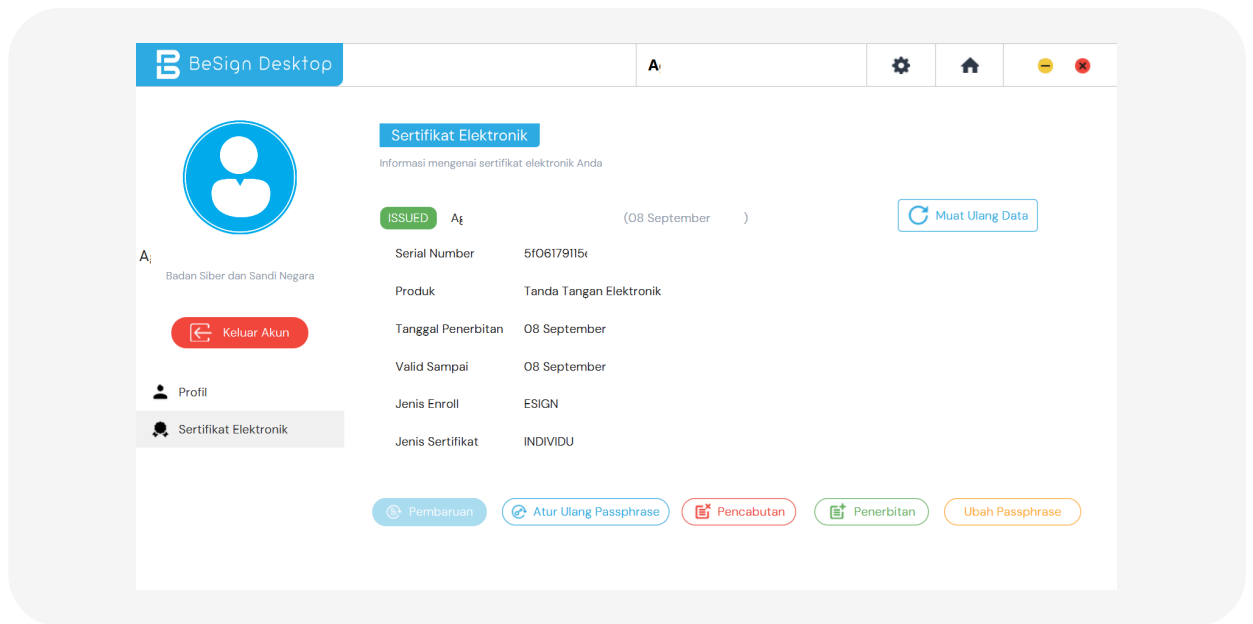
BeSign Desktop

A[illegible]

A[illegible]

Badan Siber dan Sandi Negara

Keluar Akun

Profil

Sertifikat Elektronik

Sertifikat Elektronik

Informasi mengenai sertifikat elektronik Anda

ISSUED A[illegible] (08 September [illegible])

Muat Ulang Data

| | |
|---|---|
| Serial Number | 5f06179115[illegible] |
| Produk | Tanda Tangan Elektronik |
| Tanggal Penerbitan | 08 September |
| Valid Sampai | 08 September |
| Jenis Enroll | ESIGN |
| Jenis Sertifikat | INDIVIDU |

Pembaruan

Atur Ulang Passphrase

Pencabutan

Penerbitan

Ubah Passphrase